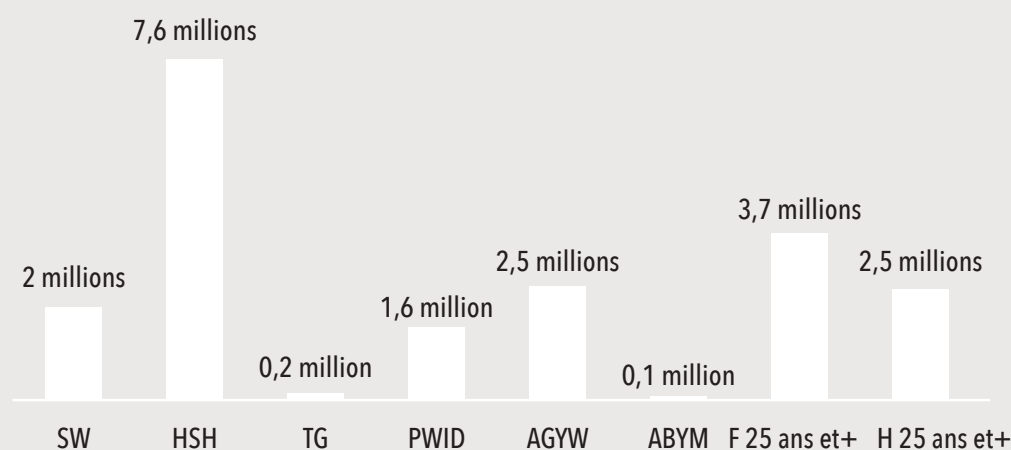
| SW | HSH | TG | PWID | AGYW | ABYM | F 25 ans et+ | H 25 ans et+ |
|---|---|---|---|---|---|---|---|
| 2 millions | 7,6 millions | 0,2 million | 1,6 million | 2,5 millions | 0,1 million | 3,7 millions | 2,5 millions |